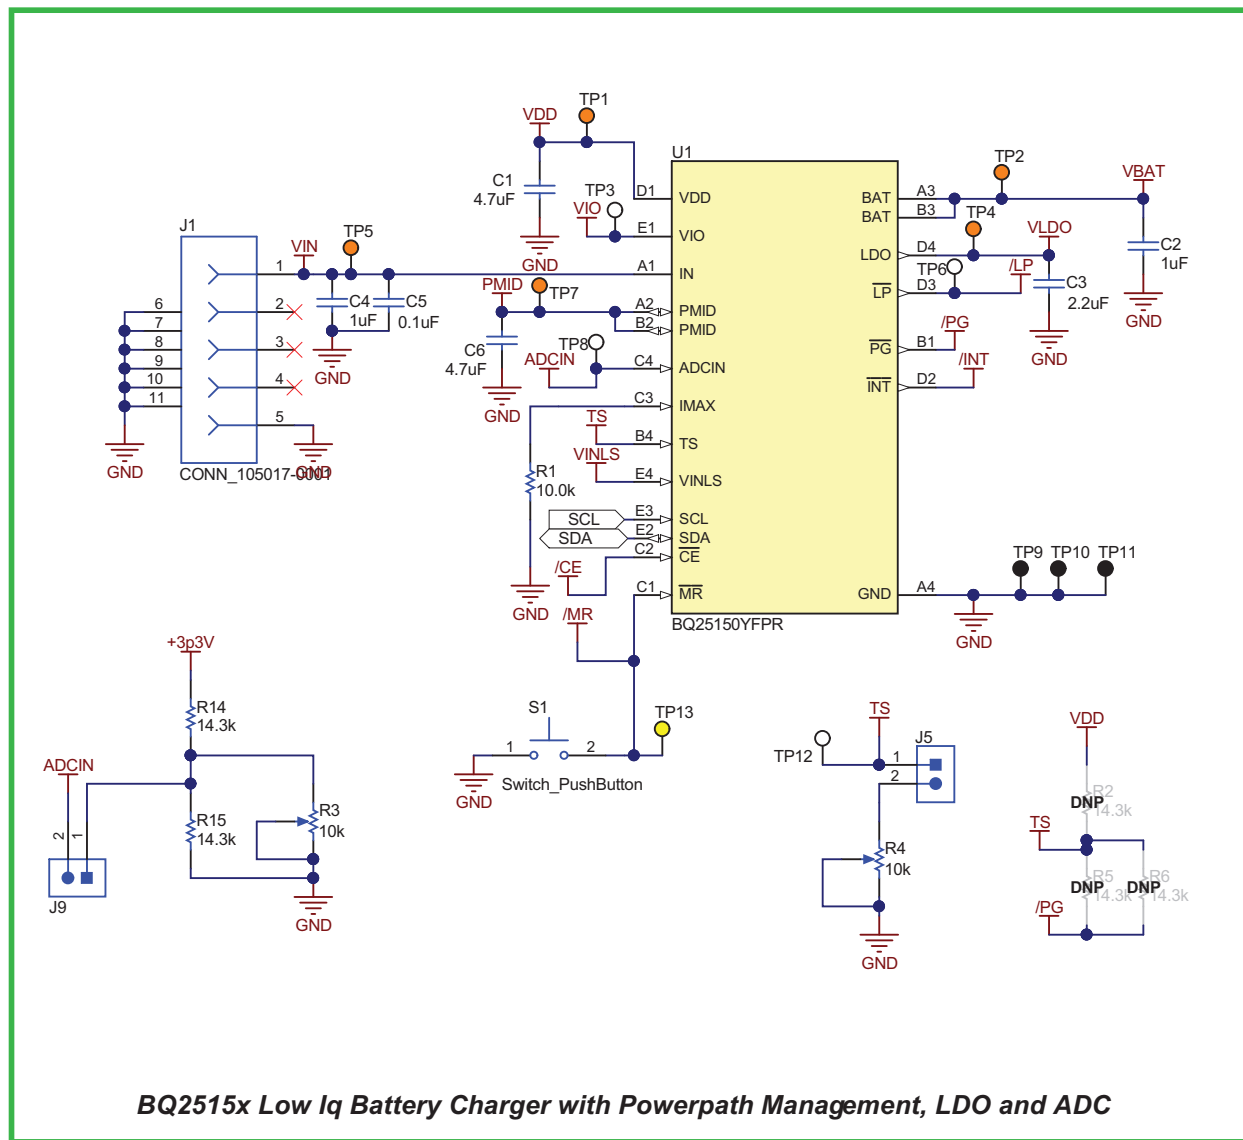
TP1
VDD
U1
C1
4.7uF
TP3
VIO
D1
VDD
E1
VIO
BAT
BAT
A3
B3
TP2
VBAT
TP4
LDO
D4
VLDO
TP6
/LP
$\overline{LP}$
D3
C3
2.2uF
C2
1uF
GND
GND
J1
VIN
TP5
1
A1
IN
6
7
8
9
10
11
2
3
4
5
C4
1uF
C5
0.1uF
GND
PMID
TP7
A2
B2
PMID
PMID
C6
4.7uF
TP8
ADCIN
C4
ADCIN
GND
C3
IMAX
TS
B4
TS
VINLS
E4
VINLS
R1
10.0k
SCL
SDA
E3
E2
C2
SCL
SDA
$\overline{CE}$
/CE
C1
$\overline{MR}$
GND
/MR
BQ25150YFPR
/PG
$\overline{PG}$
B1
/INT
$\overline{INT}$
D2
GND
A4
TP9
TP10
TP11
GND
GND
CONN_105017-0001
GND
+3p3V
R14
14.3k
ADCIN
2
1
J9
R15
14.3k
R3
10k
GND
S1
1
2
TP13
GND
Switch_PushButton
TS
TP12
1
2
J5
R4
10k
GND
VDD
R2
DNP
14.3k
TS
R5
DNP
14.3k
R6
DNP
14.3k
/PG
BQ2515x Low Iq Battery Charger with Powerpath Management, LDO and ADC